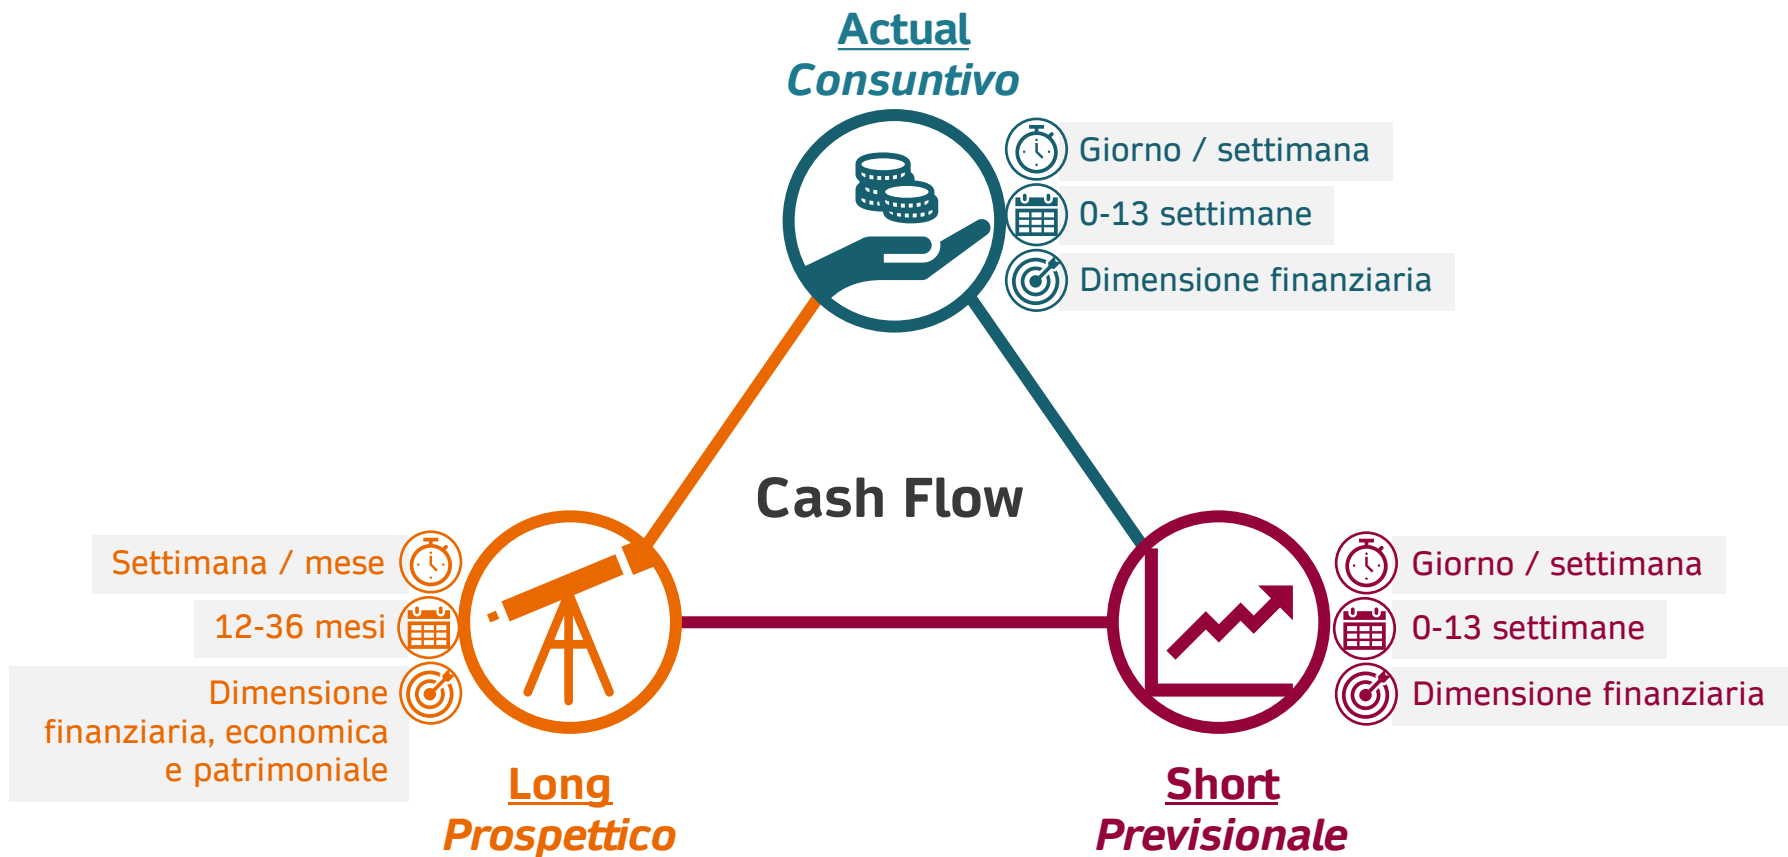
Actual
Consuntivo

Giorno / settimana
0-13 settimane
Dimensione finanziaria

Cash Flow

Settimana / mese
12-36 mesi
Dimensione finanziaria, economica e patrimoniale

Long
Prospettico

Giorno / settimana
0-13 settimane
Dimensione finanziaria

Short
Previsionale